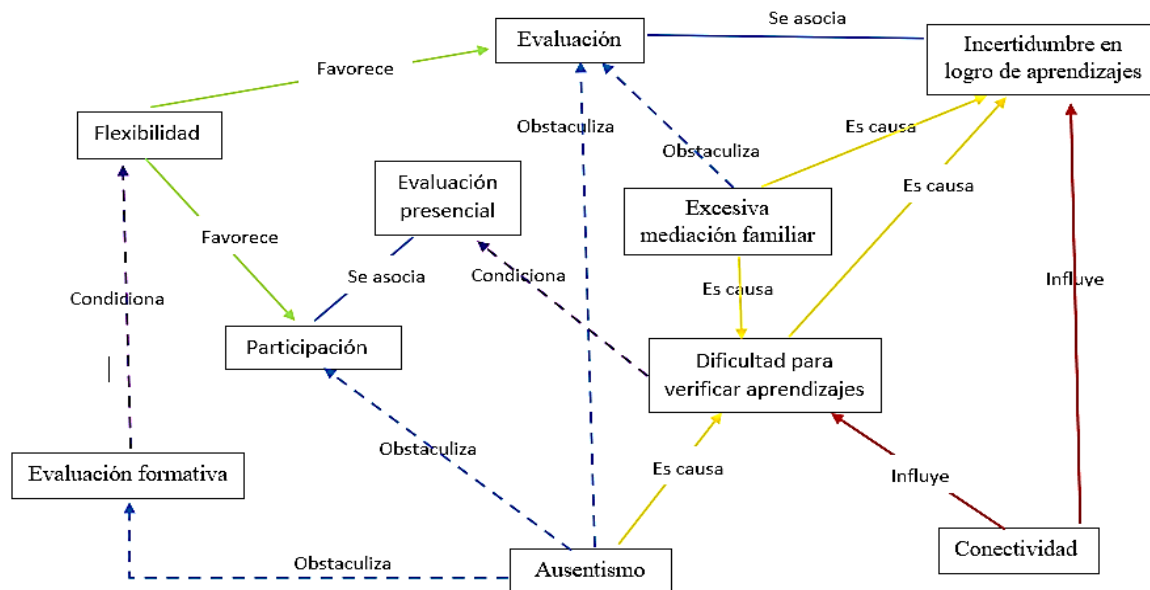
Evaluación

Se asocia

Incertidumbre en logro de aprendizajes

Favorece

Flexibilidad

Obstaculiza

Obstaculiza

Es causa

Evaluación presencial

Excesiva mediación familiar

Es causa

Favorece

Se asocia

Condiciona

Es causa

Influye

Condiciona

Participación

Dificultad para verificar aprendizajes

Obstaculiza

Es causa

Influye

Evaluación formativa

Obstaculiza

Ausentismo

Conectividad